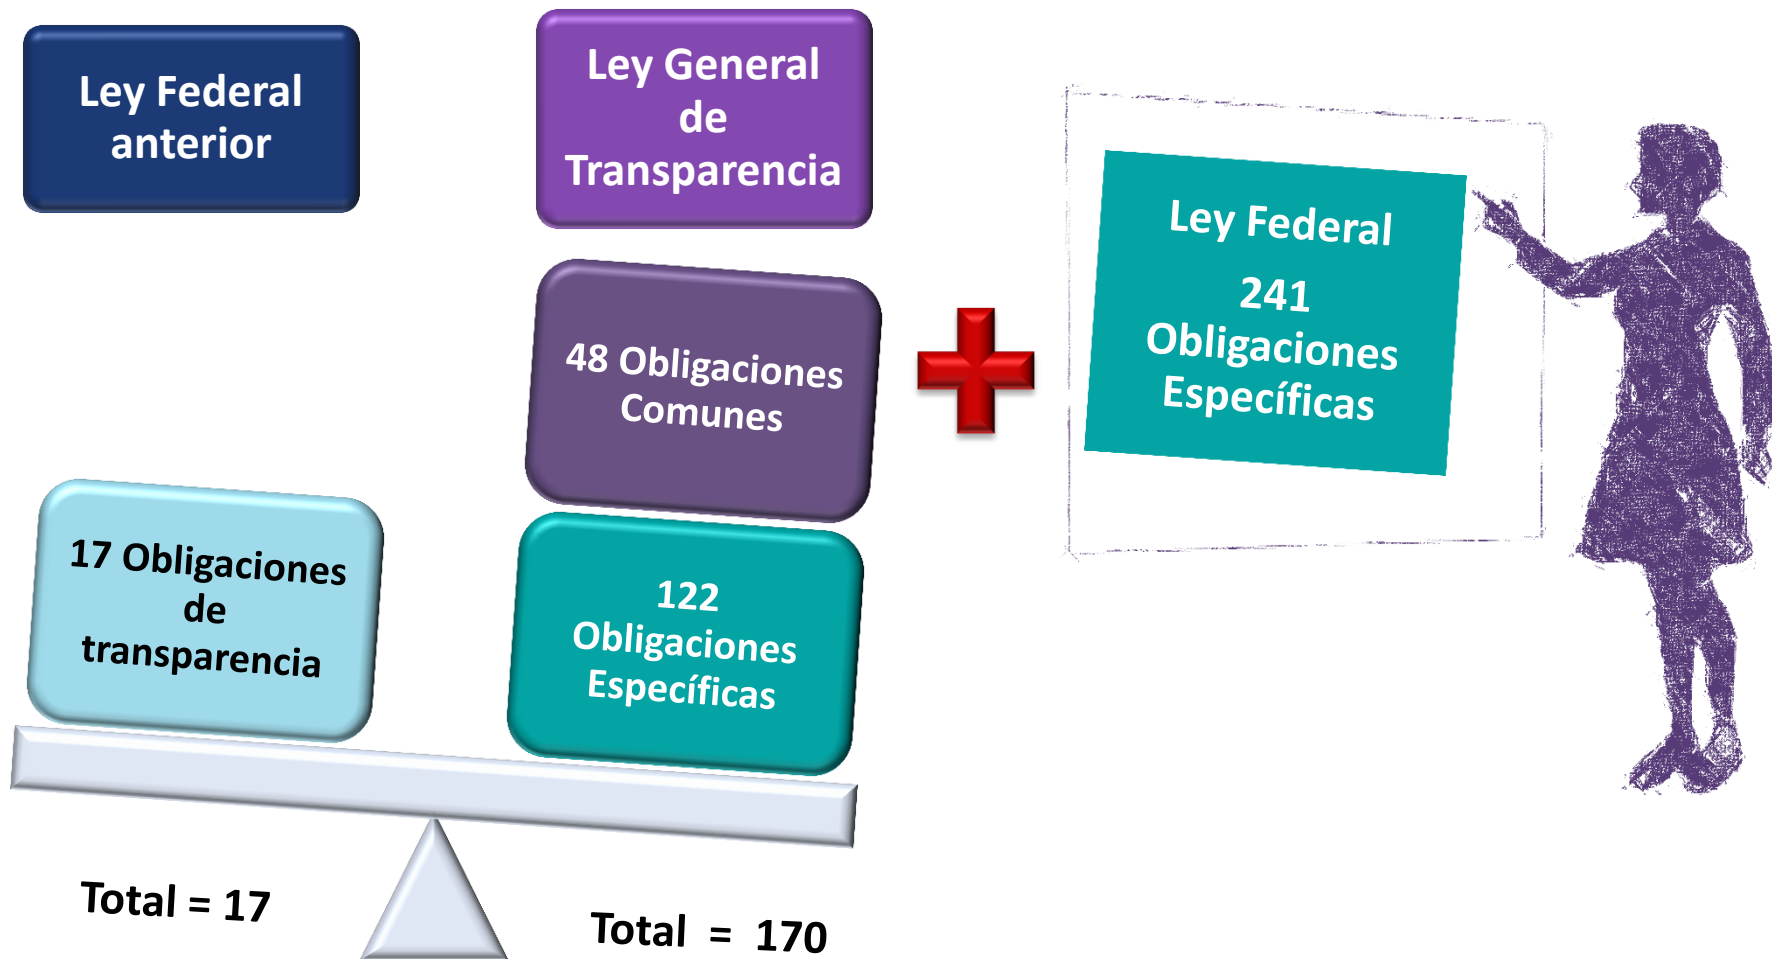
Ley Federal anterior

Ley General de Transparencia

48 Obligaciones Comunes

Ley Federal

241 Obligaciones Específicas

17 Obligaciones de transparencia

122 Obligaciones Específicas

Total = 17

Total = 170